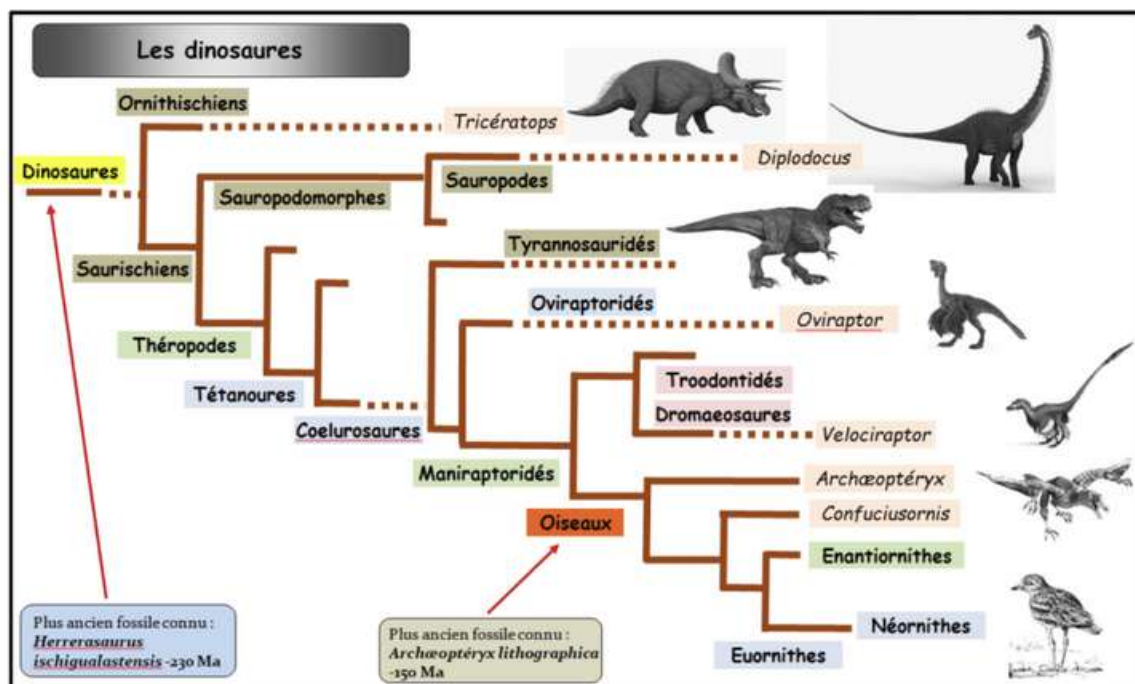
Les dinosaures

Ornithischiens

Tricératops

Dinosaures

Diplodocus

Sauropodomorphes

Sauropodes

Tyrannosauridés

Saurischiens

Oviraptoridés

Oviraptor

Théropodes

Troodontidés

Tétanoures

Dromaeosaures

Coelurosaures

Velociraptor

Maniraptoridés

Archæoptéryx

Oiseaux

Confuciusornis

Enantiornithes

Plus ancien fossile connu : *Herrerasaurus ischigualastensis* -230 Ma

Plus ancien fossile connu : *Archæoptéryx lithographica* -150 Ma

Néornithes

Euornithes